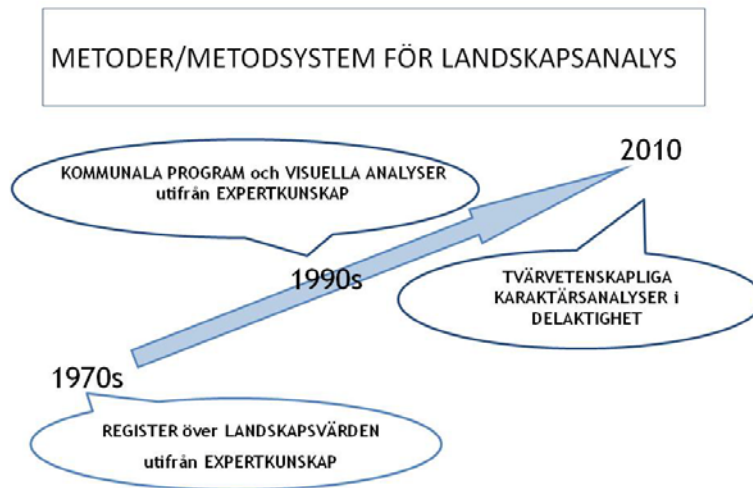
METODER/METODSYSTEM FÖR LANDSKAPSANALYS

KOMMUNALA PROGRAM och VISUELLA ANALYSER utifrån EXPERTKUNSKAP

2010

1990s

TVÄRVETENSKAPLIGA KARAKTÄRSANALYSER i DELAKTIGHET

1970s

REGISTER över LANDSKAPSVÄRDEN utifrån EXPERTKUNSKAP